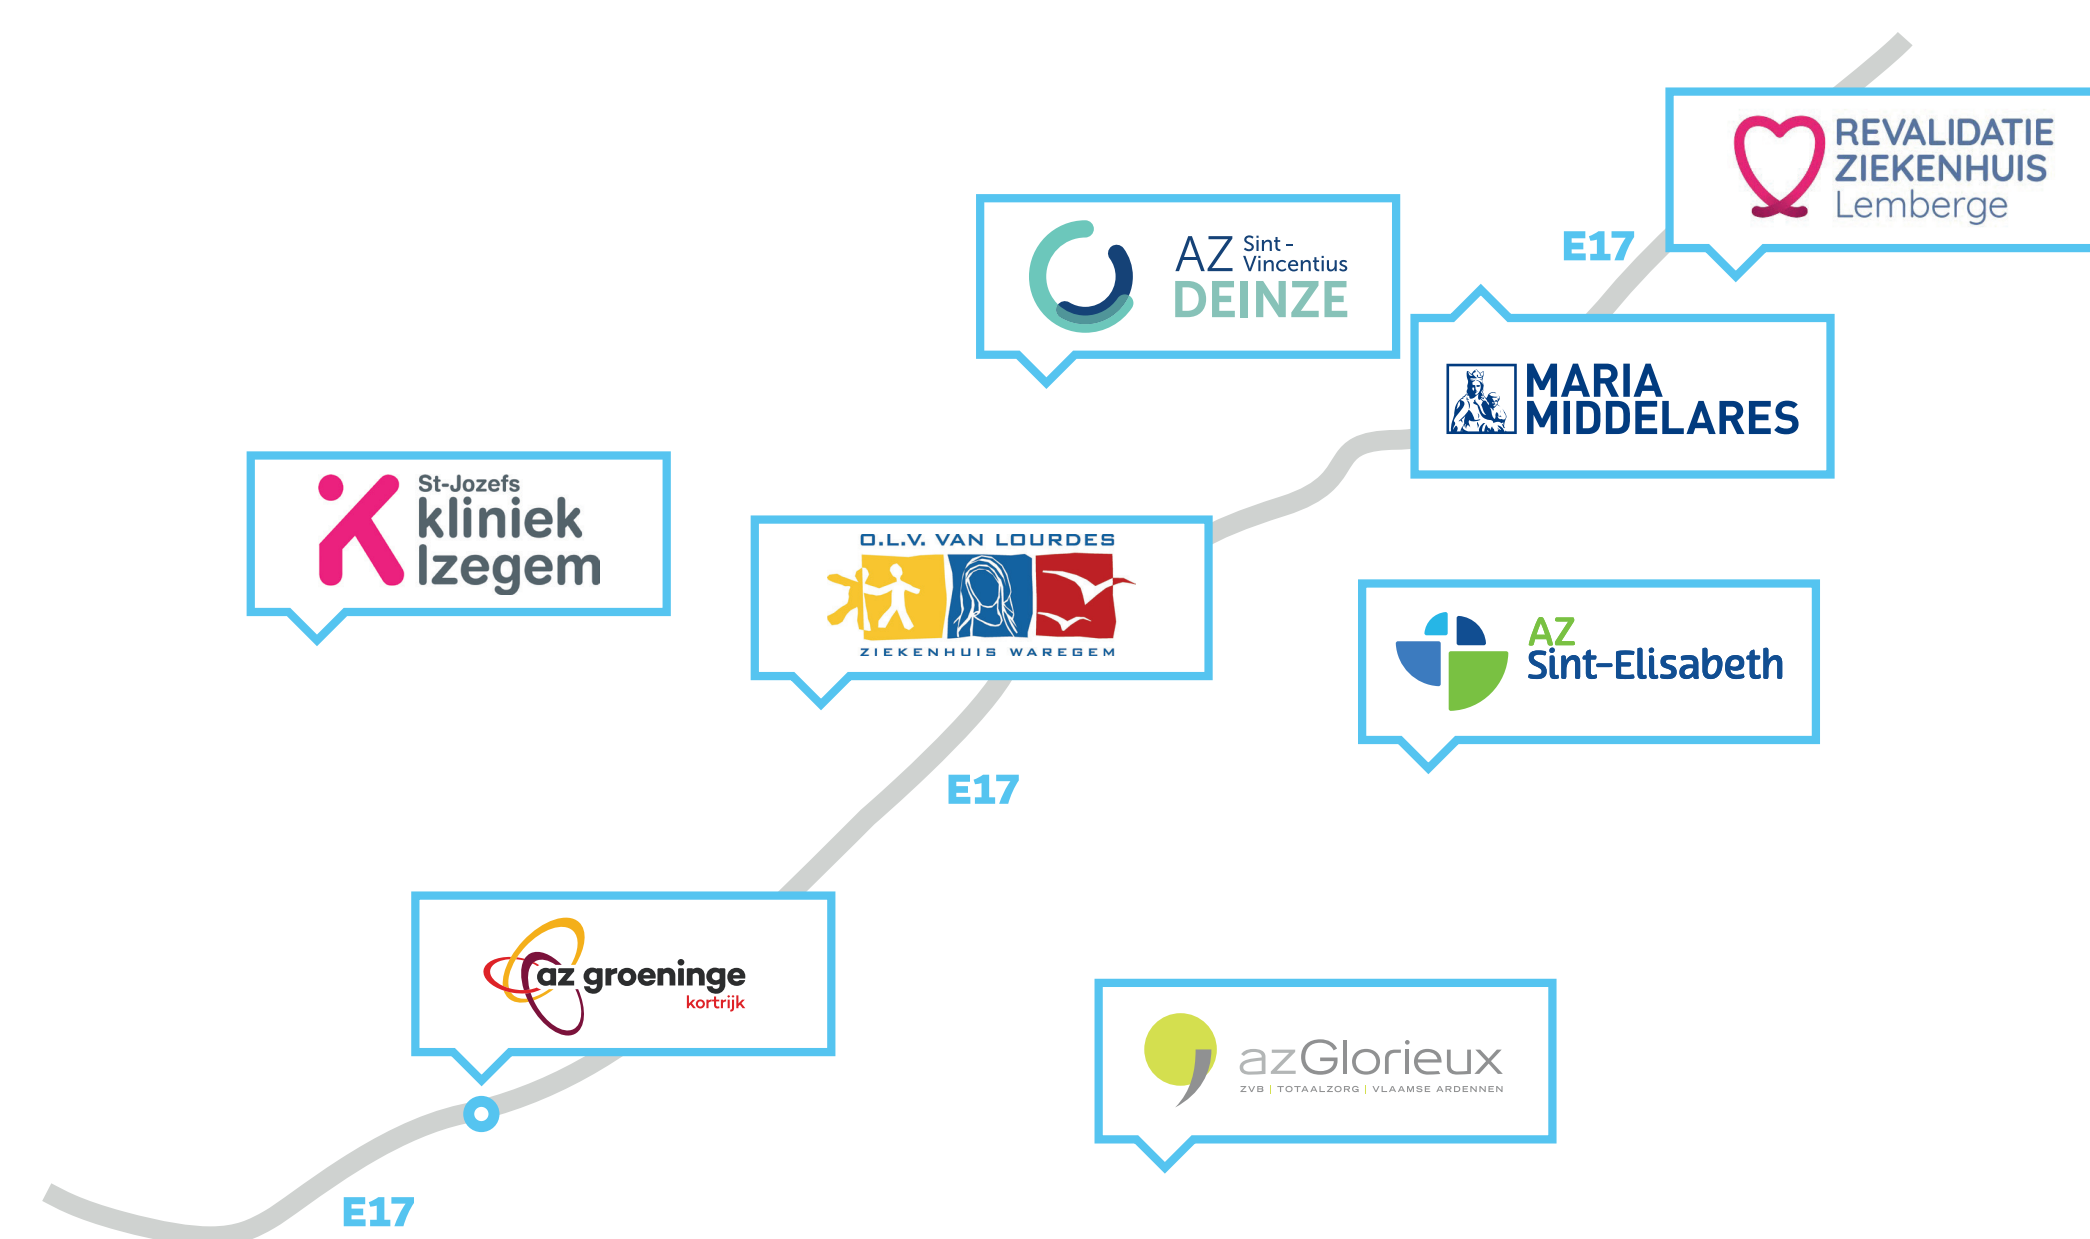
REVALIDATIE ZIEKENHUIS Lemberge

E17

AZ Sint - Vincentius DEINZE

MARIA MIDDELARES

St-Jozefs kliniek Izegem

O.L.V. VAN LOURDES
ZIEKENHUIS WAREGEM

AZ Sint-Elisabeth

E17

az groeninge kortrijk

azGlorieux
ZVB | TOTAALZORG | VLAAMSE ARDENNEN

E17